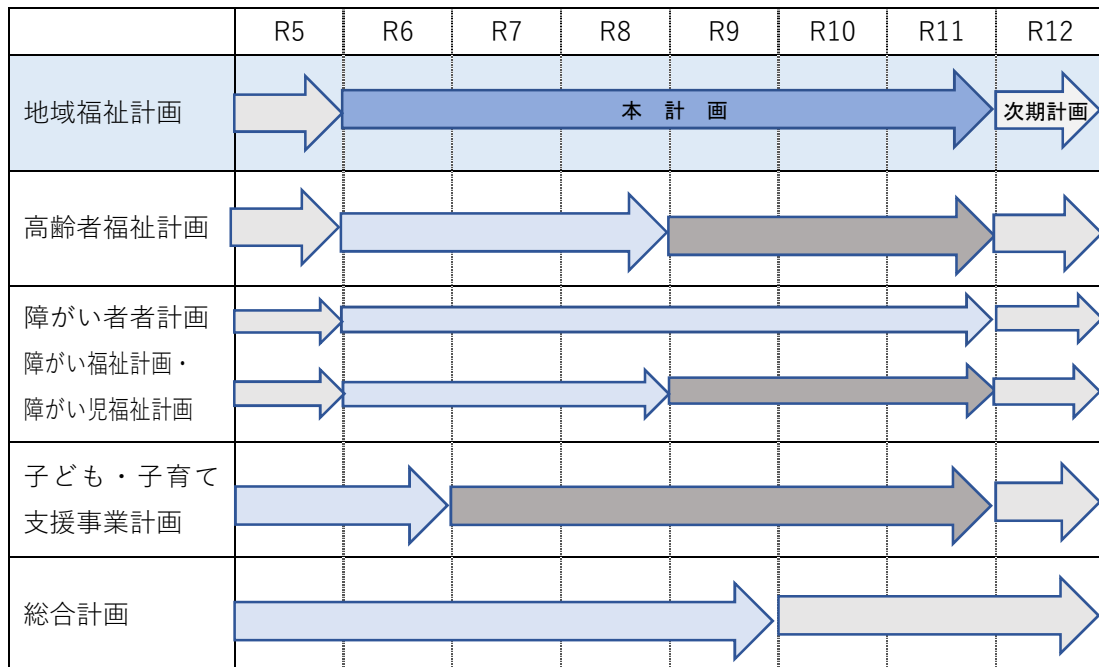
| | R5 | R6 | R7 | R8 | R9 | R10 | R11 | R12 |
|---|---|---|---|---|---|---|---|---|
| 地域福祉計画 | | 本　計　画 | | | | | | 次期計画 |
| 高齢者福祉計画 | | | | | | | | |
| 障がい者者計画 障がい福祉計画・障がい児福祉計画 | | | | | | | | |
| 子ども・子育て支援事業計画 | | | | | | | | |
| 総合計画 | | | | | | | | |